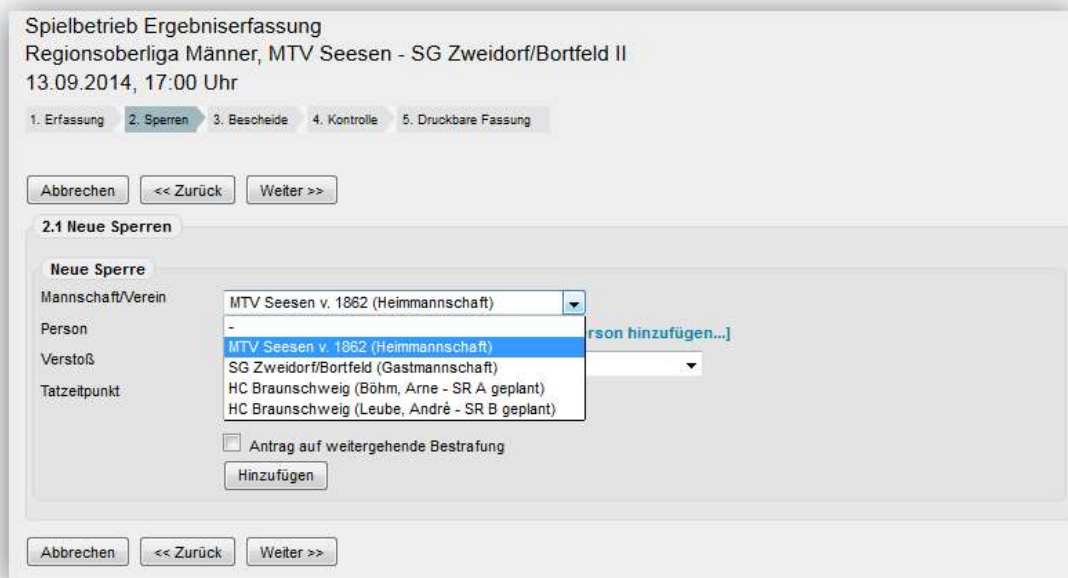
Spielbetrieb Ergebniserfassung
Regionsoberliga Männer, MTV Seesen - SG Zweidorf/Bortfeld II
13.09.2014, 17:00 Uhr

1. Erfassung 2. Sperren 3. Bescheide 4. Kontrolle 5. Druckbare Fassung

Abbrechen << Zurück Weiter >>

2.1 Neue Sperren

Neue Sperre

Mannschaft/Verein MTV Seesen v. 1862 (Heimmannschaft)

Person

Verstoß

Tatzeitpunkt

-
MTV Seesen v. 1862 (Heimmannschaft)
SG Zweidorf/Bortfeld (Gastmannschaft)
HC Braunschweig (Böhm, Arne - SR A geplant)
HC Braunschweig (Leube, André - SR B geplant)

rson hinzufügen...]

Antrag auf weitergehende Bestrafung

Hinzufügen

Abbrechen << Zurück Weiter >>